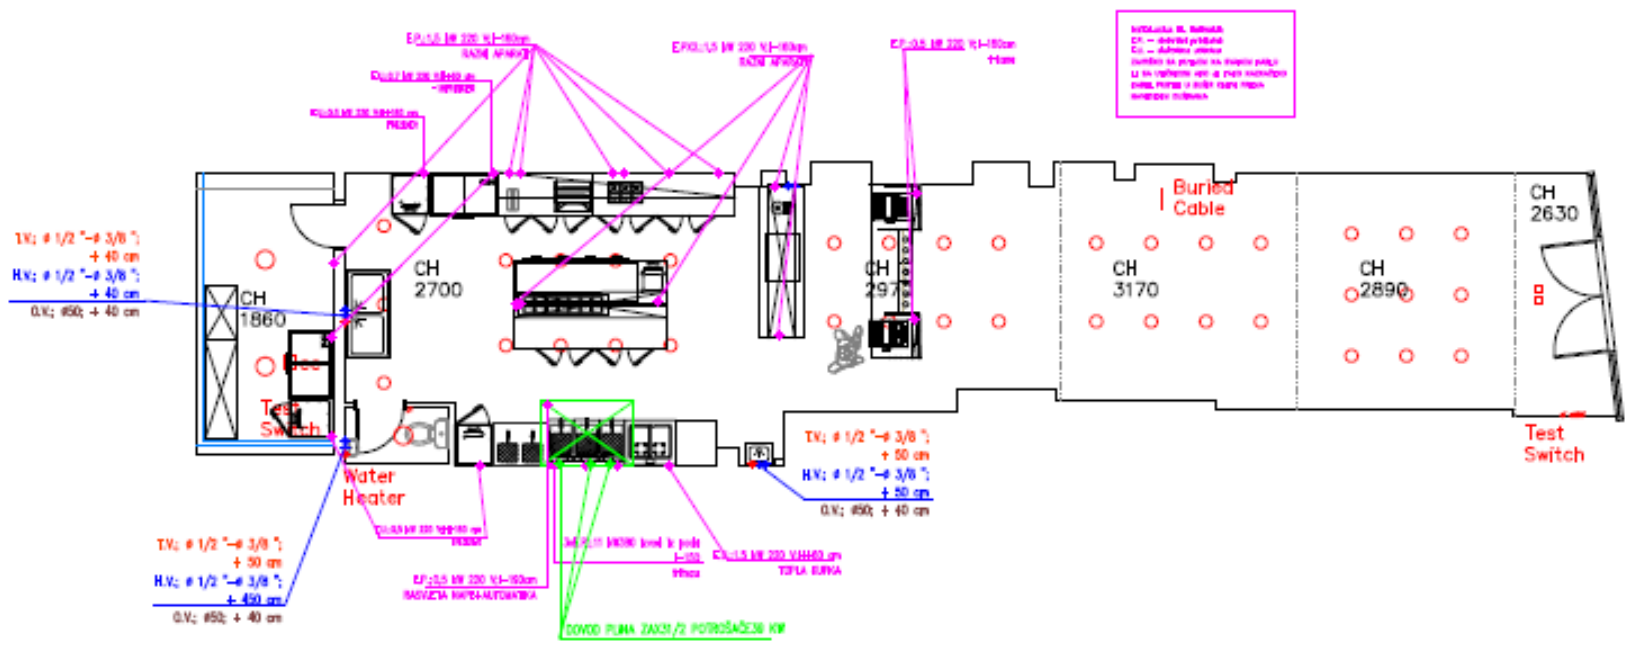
E.P.:1,5 kW 220 V; H=160cm
RAZNI APARATI

E.P.:1,5 kW 220 V; H=160cm
RAZNI APARATI

E.P.:0,5 kW 220 V; H=160cm
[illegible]

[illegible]

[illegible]

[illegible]

T.V.; ø 1/2 "→ø 3/8 ";
+ 40 cm
H.V.; ø 1/2 "→ø 3/8 ";
+ 40 cm
O.V.; ø50; + 40 cm

CH
1860

CH
2700

CH
2970

Buried
Cable

CH
3170

CH
2890

CH
2630

Test
Switch

Water
Heater

T.V.; ø 1/2 "→ø 3/8 ";
+ 50 cm
H.V.; ø 1/2 "→ø 3/8 ";
+ 50 cm
O.V.; ø50; + 40 cm

Test
Switch

T.V.; ø 1/2 "→ø 3/8 ";
+ 50 cm
H.V.; ø 1/2 "→ø 3/8 ";
+ 450 cm
O.V.; ø50; + 40 cm

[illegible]

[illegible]

E.P.:1,5 kW 220 V; H=160cm
RASVJETA NAPEA-AUTOMATIKA

E.P.:1,5 kW 220 V; H=60 cm
TOPLA KUPKA

DOVOD PLINA ZAKSI/2 POTROŠAČESB KW